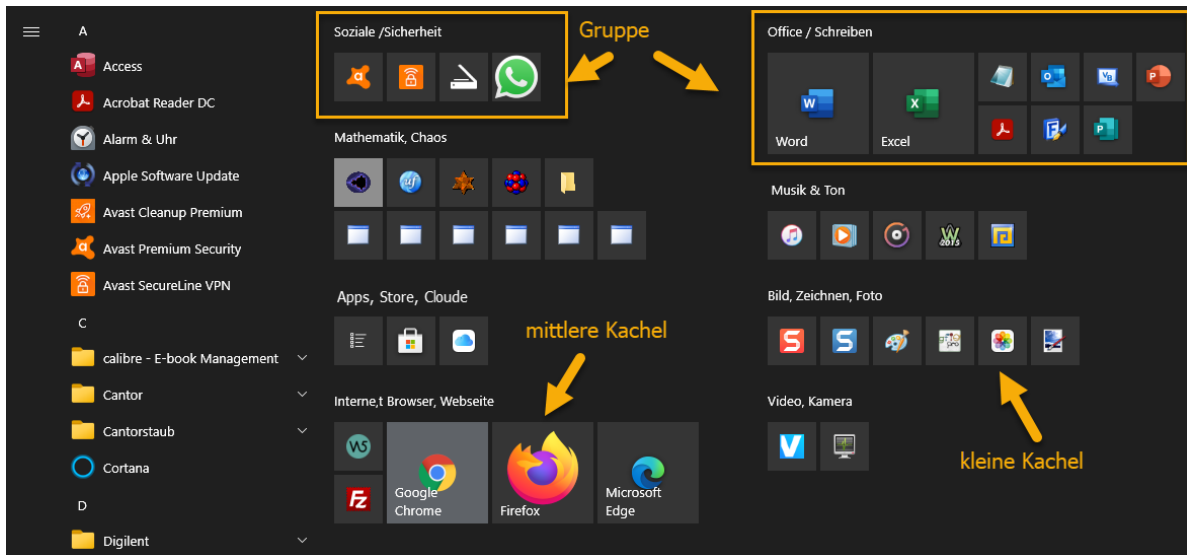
A
Access
Acrobat Reader DC
Alarm & Uhr
Apple Software Update
Avast Cleanup Premium
Avast Premium Security
Avast SecureLine VPN
C
calibre - E-book Management
Cantor
Cantorstaub
Cortana
D
Digilent

Soziale /Sicherheit
Gruppe
Mathematik, Chaos
Apps, Store, Cloude
mittlere Kachel
Interne,t Browser, Webseite
Google Chrome
Firefox
Microsoft Edge

Office / Schreiben
Word
Excel
Musik & Ton
Bild, Zeichnen, Foto
Video, Kamera
kleine Kachel